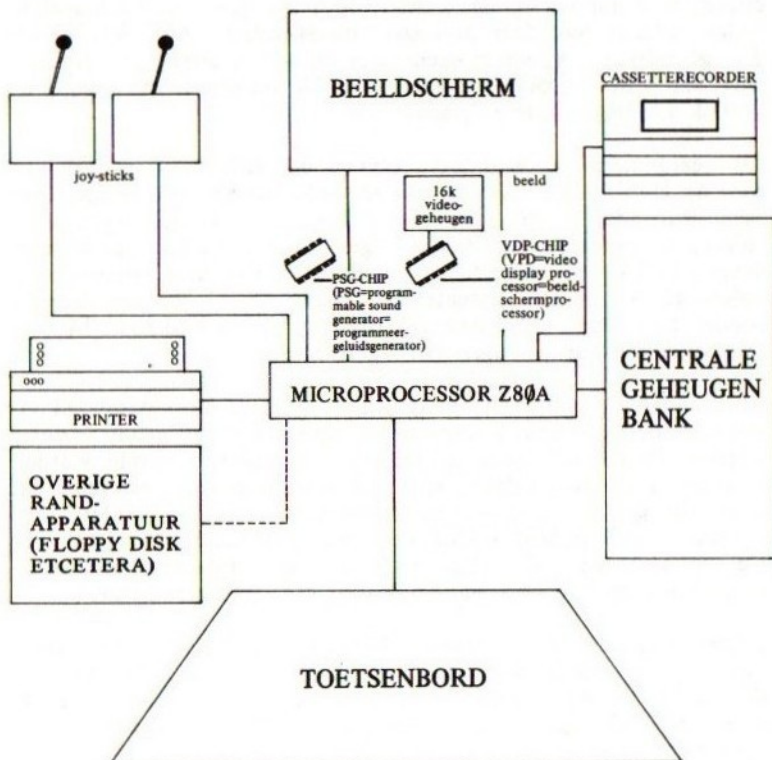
BEELDSCHERM

CASSETTERECORDER

joy-sticks

beeld

16k videogeheugen

VDP-CHIP (VPD=video display processor=beeldschermprocessor)

PSG-CHIP (PSG=programmable sound generator=programmeergeluidsgenerator)

ooo

PRINTER

MICROPROCESSOR Z8ØA

CENTRALE GEHEUGEN BANK

OVERIGE RANDAPPARATUUR (FLOPPY DISK ETCETERA)

TOETSENBORD